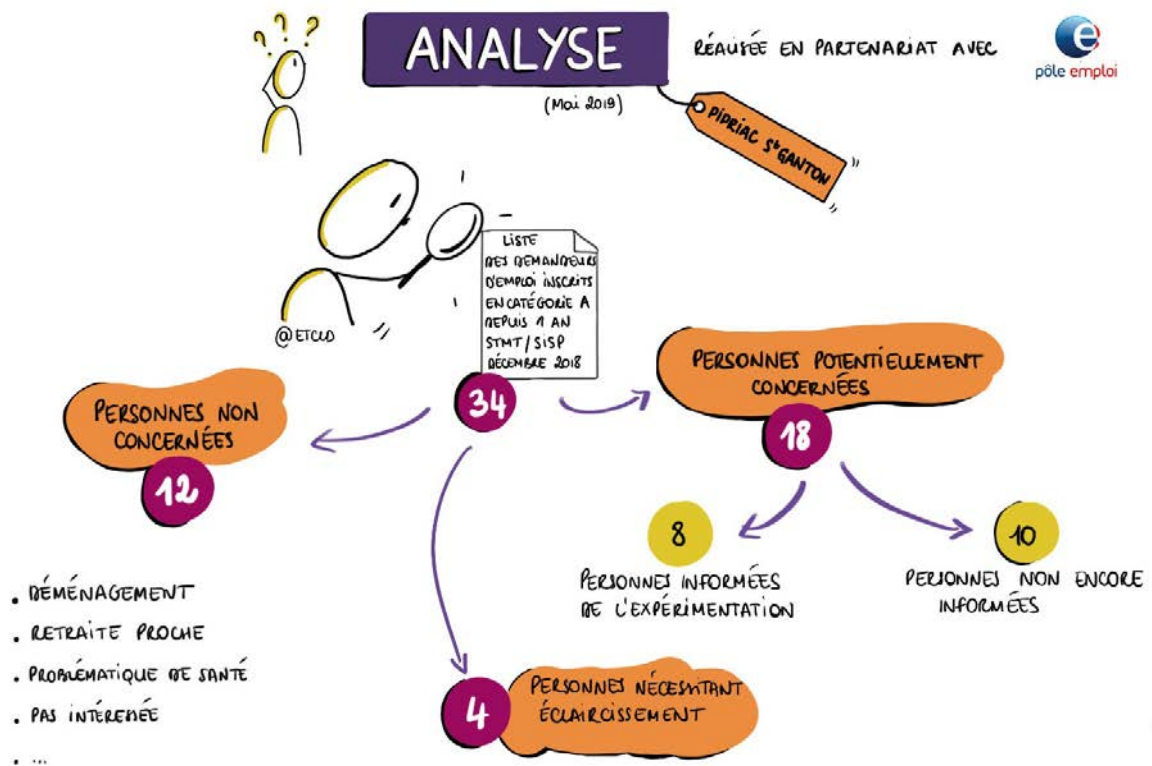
ANALYSE

RÉALISÉE EN PARTENARIAT AVEC

pôle emploi

(Mai 2019)

PIPRIAC St GANTON

@ETCLD

LISTE DES DEMANDEURS D'EMPLOI INSCRITS EN CATÉGORIE A DEPUIS 1 AN STMT / SISP DÉCEMBRE 2018

34

PERSONNES NON CONCERNÉES

12

PERSONNES POTENTIELLEMENT CONCERNÉES

18

8

PERSONNES INFORMÉES DE L'EXPÉRIMENTATION

10

PERSONNES NON ENCORE INFORMÉES

• DÉMÉNAGEMENT
• RETRAITE PROCHE
• PROBLÉMATIQUE DE SANTÉ
• PAS INTÉRESSÉE
• ...

4

PERSONNES NÉCESSITANT ÉCLAIRCISSEMENT